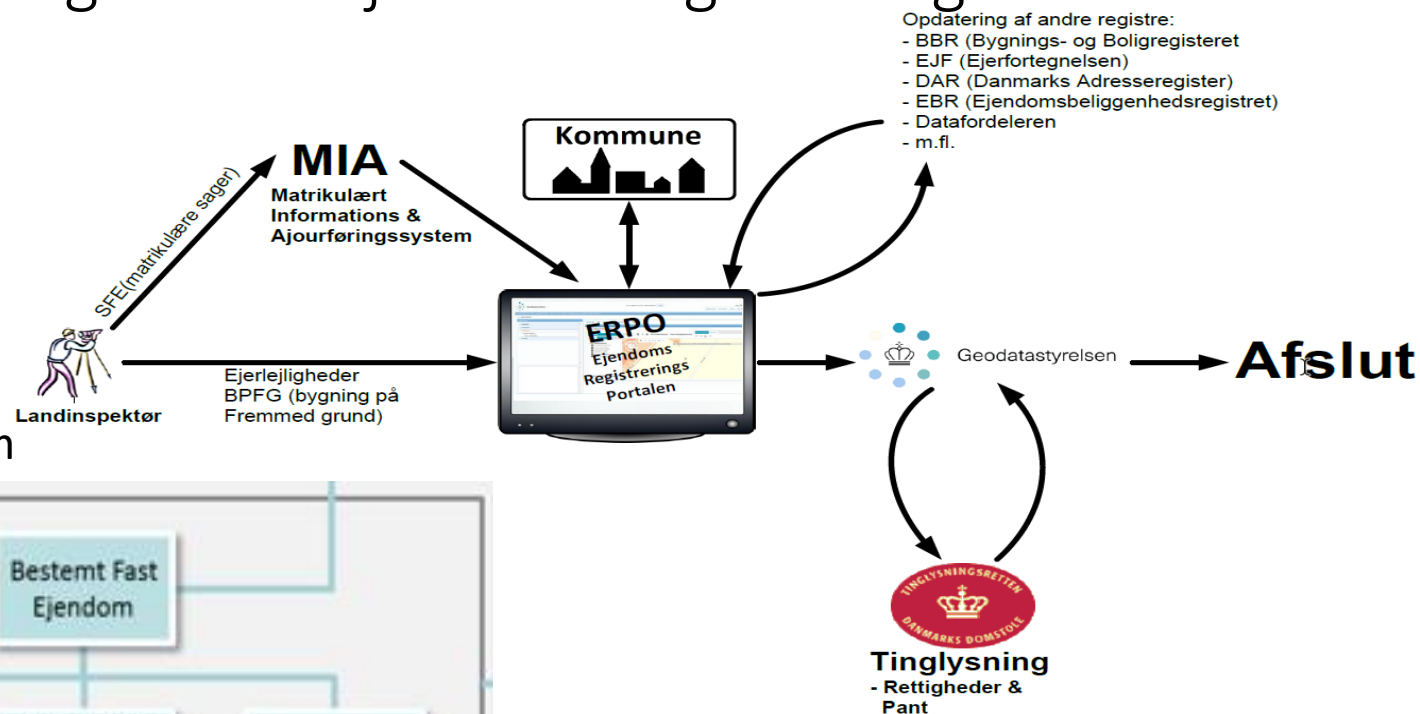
Opdatering af andre registre:
- BBR (Bygnings- og Boligregisteret
- EJF (Ejerfortegnelsen)
- DAR (Danmarks Adresseregister)
- EBR (Ejendomsbeliggenhedsregistret)
- Datafordeleren
- m.fl.

Kommune

MIA
Matrikulært Informations & Ajourføringssystem

SFE(matrikulære sager)

Landinspektør

Ejerlejligheder
BPFG (bygning på Fremmed grund)

ERPO
Ejendoms Registrerings Portalen

Geodatastyrelsen

Afslut

TINGLYSNINGSRETTEN
DANMARKS DOMSTOLE

Tinglysning
- Rettigheder & Pant

Bestemt Fast Ejendom